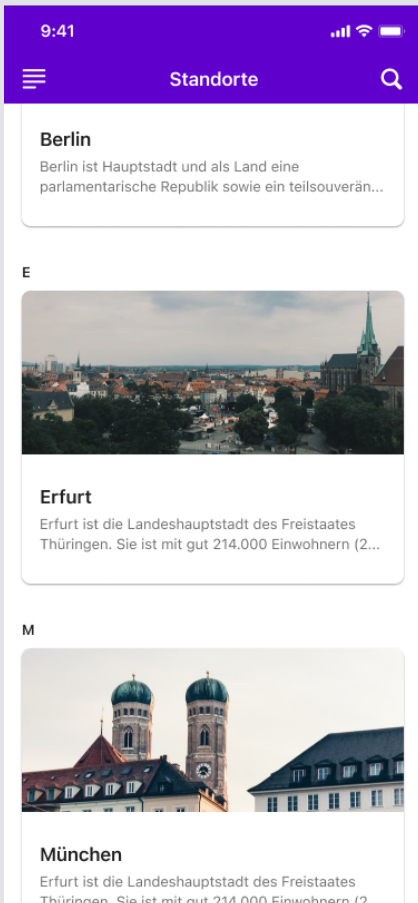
9:41

Standorte

Berlin

Berlin ist Hauptstadt und als Land eine parlamentarische Republik sowie ein teilsouverän...

E

Erfurt

Erfurt ist die Landeshauptstadt des Freistaates Thüringen. Sie ist mit gut 214.000 Einwohnern (2...

M

München

Erfurt ist die Landeshauptstadt des Freistaates Thüringen. Sie ist mit gut 214.000 Einwohnern (2...